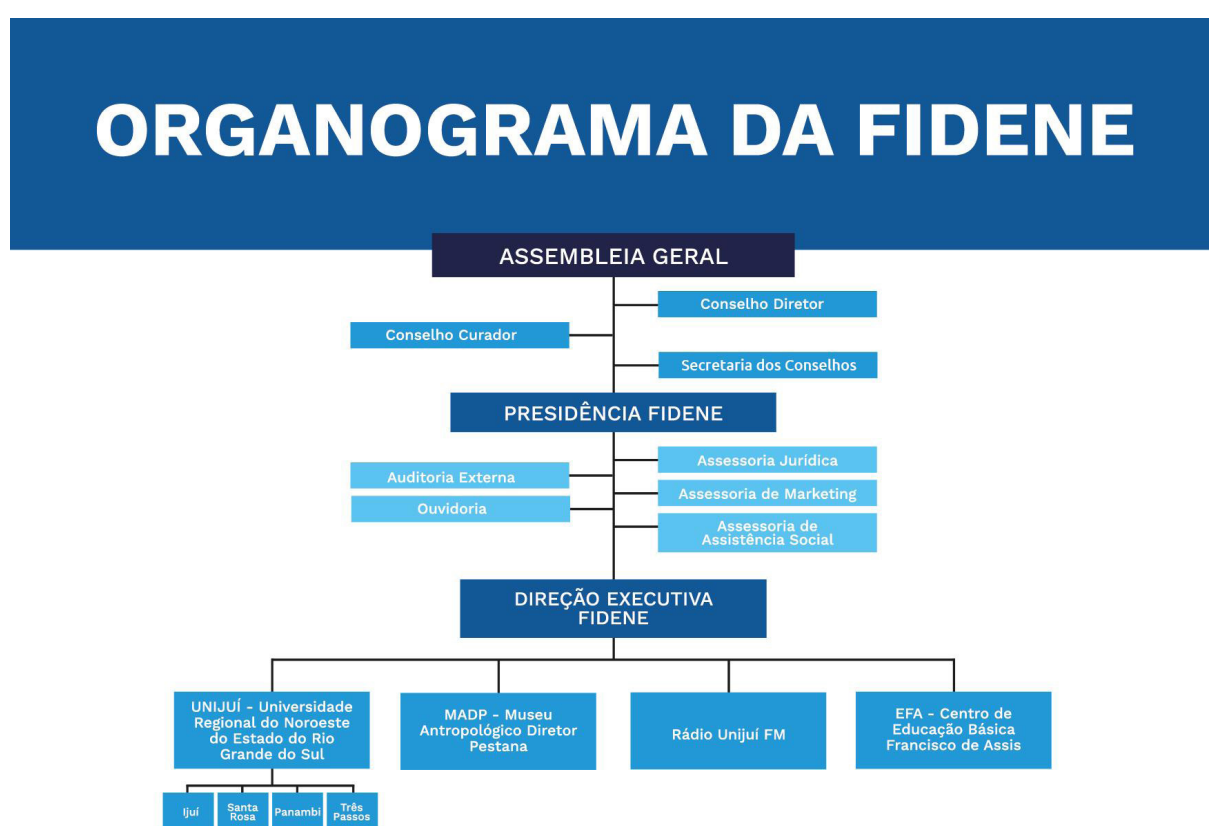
ORGANOGRAMA DA FIDENE

ASSEMBLEIA GERAL

Conselho Diretor

Conselho Curador

Secretaria dos Conselhos

PRESIDÊNCIA FIDENE

Auditoria Externa

Assessoria Jurídica

Assessoria de Marketing

Ouvidoria

Assessoria de Assistência Social

DIREÇÃO EXECUTIVA FIDENE

UNIJUÍ - Universidade Regional do Noroeste do Estado do Rio Grande do Sul

MADP - Museu Antropológico Diretor Pestana

Rádio Unijuí FM

EFA - Centro de Educação Básica Francisco de Assis

Ijuí

Santa Rosa

Panambi

Três Passos